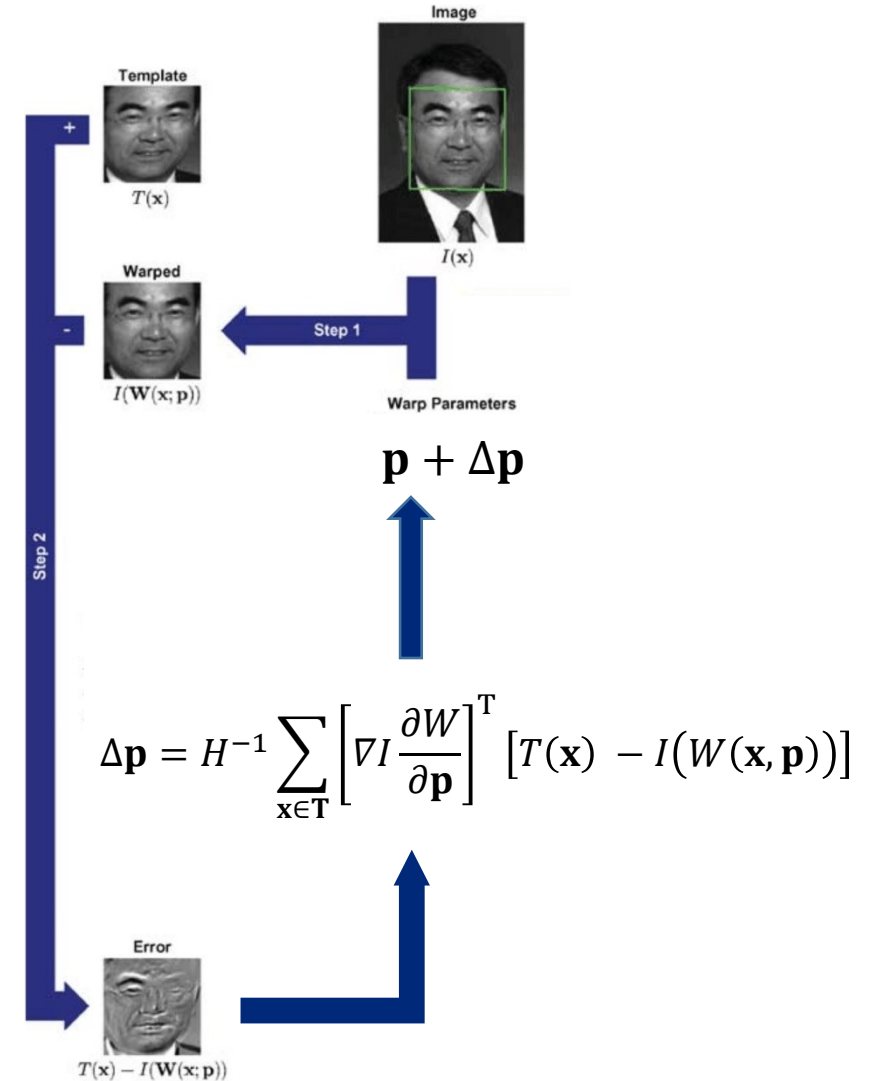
Image

$I(\mathbf{x})$

Template

+

$T(\mathbf{x})$

Warped

-

$I(\mathbf{W}(\mathbf{x};\mathbf{p}))$

Step 1

Warp Parameters

$\mathbf{p} + \Delta\mathbf{p}$

Step 2

$\Delta\mathbf{p} = H^{-1} \sum_{\mathbf{x} \in \mathbf{T}} \left[ \nabla I \frac{\partial W}{\partial \mathbf{p}} \right]^{\mathrm{T}} \left[ T(\mathbf{x}) - I\big(W(\mathbf{x},\mathbf{p})\big) \right]$

Error

$T(\mathbf{x}) - I(\mathbf{W}(\mathbf{x};\mathbf{p}))$